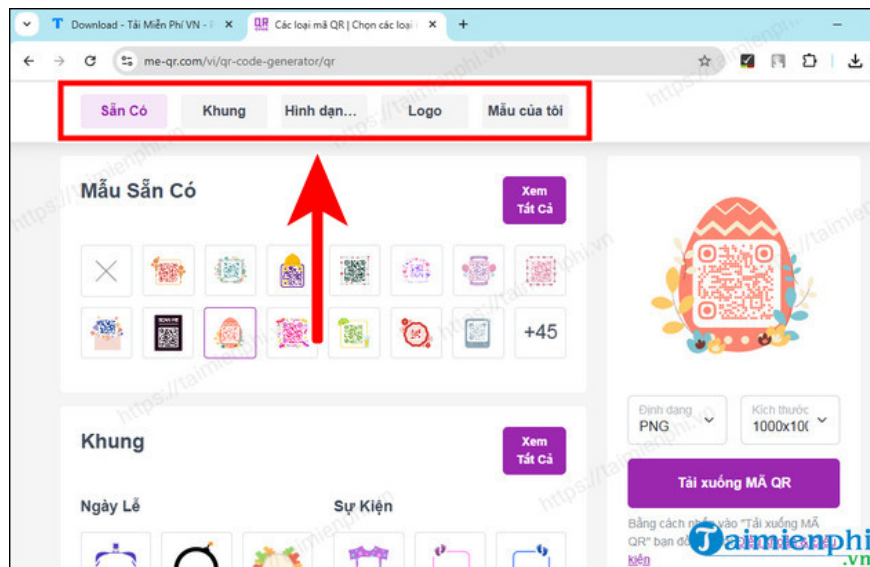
Download - Tải Miễn Phí VN - P
Các loại mã QR | Chọn các loại
+
me-qr.com/vi/qr-code-generator/qr

Sẵn Có
Khung
Hình dạn...
Logo
Mẫu của tôi

Mẫu Sẵn Có
Xem Tất Cả

+45

Khung
Xem Tất Cả

Ngày Lễ
Sự Kiện

Định dạng
PNG
Kích thước
1000x10(

Tải xuống MÃ QR

Bằng cách nhấn vào "Tải xuống MÃ QR" bạn đồ
kiện

Taimienphi.vn